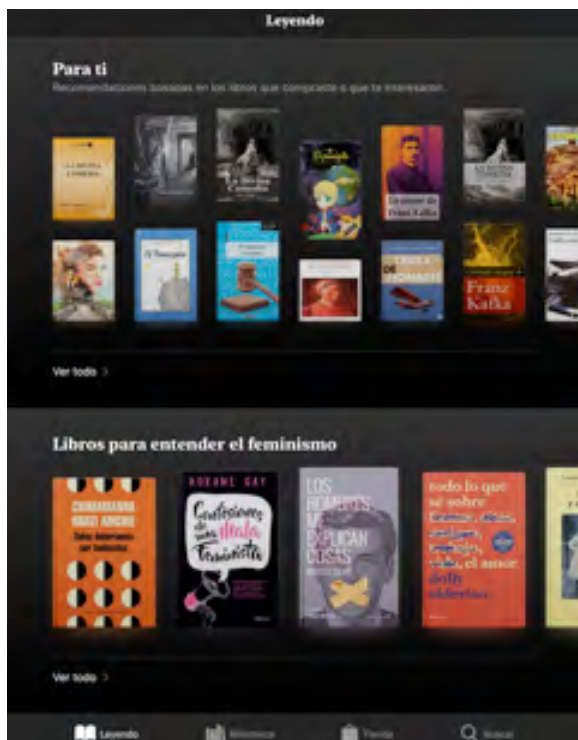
Leyendo

Para ti
Recomendaciones basadas en los libros que compraste o que te interesaron.

Ver todo >

Libros para entender el feminismo

CHIMAMANDA NGOZI ADICHIE
Todos deberíamos ser feministas

ROXANE GAY
Confesiones de una Mala Feminista

LOS HOMBRES ME EXPLICAN COSAS

todo lo que sé sobre el amor
dolly alderton

Ver todo >

Leyendo
Biblioteca
Tienda
Buscar